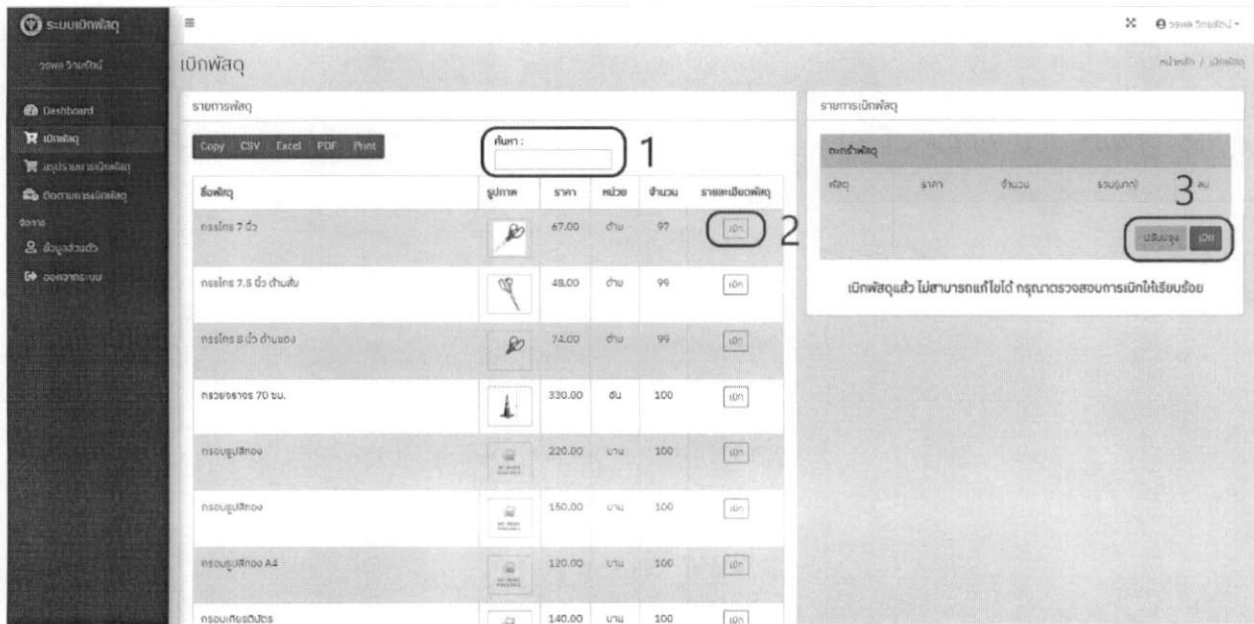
ระบบเบิกพัสดุ
วรพล วิทยศักดิ์
Dashboard
เบิกพัสดุ
สรุปรายการเบิกพัสดุ
ติดตามการเบิกพัสดุ
จัดการ
ข้อมูลส่วนตัว
ออกจากระบบ

≡
วรพล วิทยศักดิ์

เบิกพัสดุ
หน้าหลัก / เบิกพัสดุ

รายการพัสดุ
Copy CSV Excel PDF Print
ค้นหา :
1

| ชื่อพัสดุ | รูปภาพ | ราคา | หน่วย | จำนวน | รายละเอียดพัสดุ |
|---|---|---|---|---|---|
| กรรไกร 7 นิ้ว | | 67.00 | ด้าม | 97 | เบิก |
| กรรไกร 7.5 นิ้ว ด้ามส้ม | | 48.00 | ด้าม | 99 | เบิก |
| กรรไกร 8 นิ้ว ด้ามแดง | | 74.00 | ด้าม | 99 | เบิก |
| กรวยจราจร 70 ซม. | | 330.00 | อัน | 100 | เบิก |
| กรอบรูปสีทอง | | 220.00 | บาน | 100 | เบิก |
| กรอบรูปสีทอง | | 150.00 | บาน | 100 | เบิก |
| กรอบรูปสีทอง A4 | | 120.00 | บาน | 100 | เบิก |
| กรอบเกียรติบัตร | | 140.00 | บาน | 100 | เบิก |

2

รายการเบิกพัสดุ
ตะกร้าพัสดุ
| พัสดุ | ราคา | จำนวน | รวม(บาท) | ลบ |
|---|---|---|---|---|

3
ปรับปรุง เบิก

เบิกพัสดุแล้ว ไม่สามารถแก้ไขได้ กรุณาตรวจสอบการเบิกให้เรียบร้อย